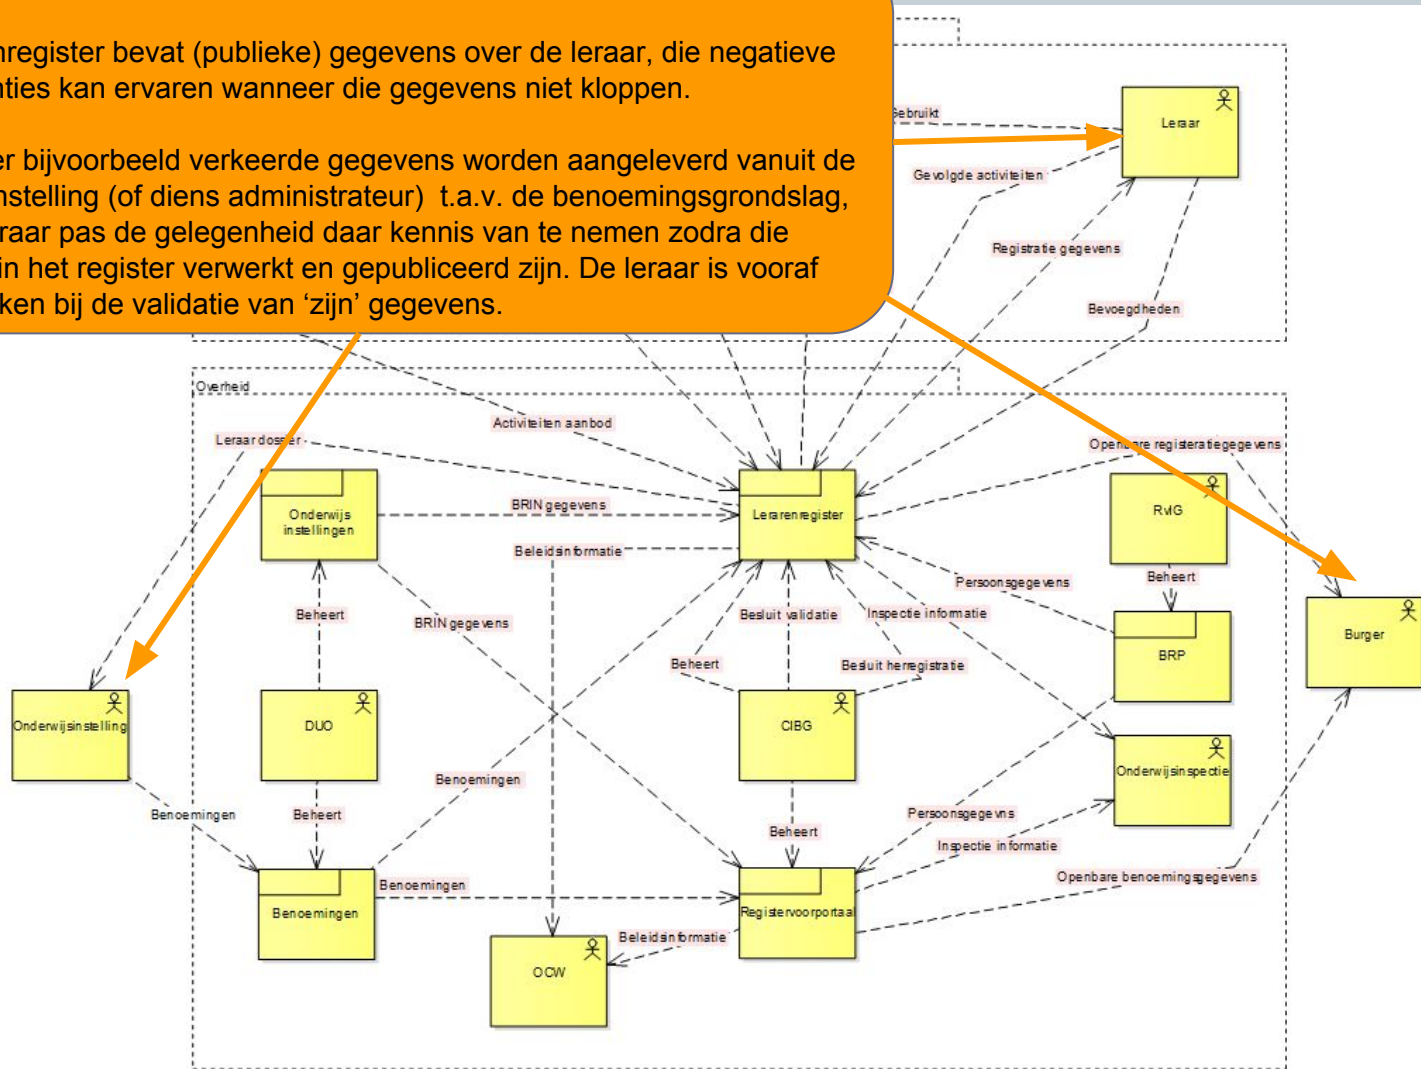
nregister bevat (publieke) gegevens over de leraar, die negatieve nties kan ervaren wanneer die gegevens niet kloppen.

er bijvoorbeeld verkeerde gegevens worden aangeleverd vanuit de nstelling (of diens administrateur) t.a.v. de benoemingsgrondslag, raar pas de gelegenheid daar kennis van te nemen zodra die in het register verwerkt en gepubliceerd zijn. De leraar is vooraf ken bij de validatie van 'zijn' gegevens.

Gebruikt
Leraar
Gevolgde activiteiten
Registratie gegevens
Bevoegdheden
Overheid
Activiteiten aanbod
Leraardossier
Openbare registeratiegegevens
Onderwijs instellingen
BRIN gegevens
Lerarenregister
RvIG
Beleidsinformatie
Persoonsgegevens
Beheert
Burger
Beheert
BRIN gegevens
Besluit validatie
Inspectie informatie
BRP
Beheert
Besluit herregistratie
Onderwijsinstelling
DUO
CIBG
Onderwijsinspectie
Benoemingen
Benoemingen
Beheert
Persoonsgegevens
Beheert
Inspectie informatie
Benoemingen
Openbare benoemingsgegevens
Benoemingen
Registervoorportaal
Beleidsinformatie
OCW